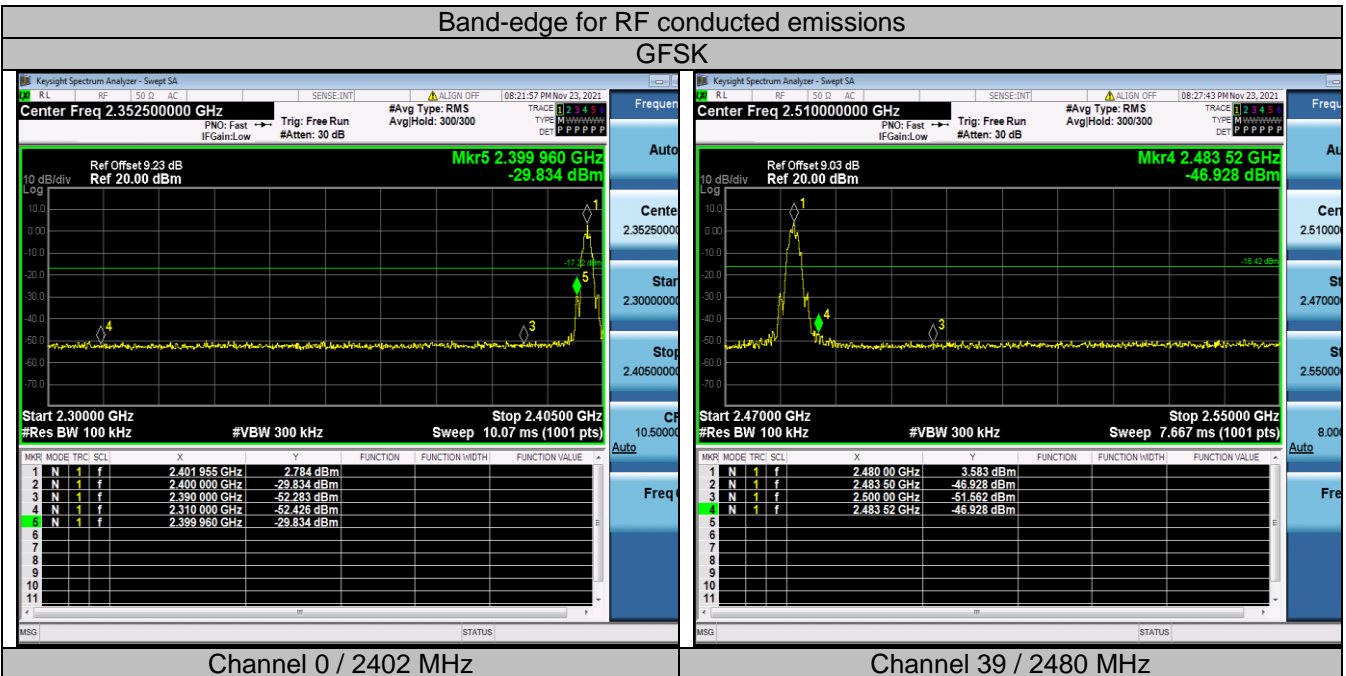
Band-edge for RF conducted emissions

GFSK

Keysight Spectrum Analyzer - Swept SA

RL RF 50 Ω AC SENSE:INT ALIGN OFF 08:21:57 PM Nov 23, 2021

Center Freq 2.352500000 GHz PNO: Fast IFGain:Low Trig: Free Run #Atten: 30 dB #Avg Type: RMS Avg|Hold: 300/300 TRACE 1 2 3 4 5 6 TYPE M WWWWW DET P P P P P P

Frequen

Ref Offset 9.23 dB 10 dB/div Ref 20.00 dBm Log

Mkr5 2.399 960 GHz -29.834 dBm

10.0 0.00 -10.0 -20.0 -30.0 -40.0 -50.0 -60.0 -70.0

-17.22 dBm

Start 2.30000 GHz #Res BW 100 kHz #VBW 300 kHz Stop 2.40500 GHz Sweep 10.07 ms (1001 pts)

Auto
Cente 2.35250000
Star 2.30000000
Stop 2.40500000
CF 10.50000 Auto
Freq

| MKR | MODE | TRC | SCL | X | Y | FUNCTION | FUNCTION WIDTH | FUNCTION VALUE |
|---|---|---|---|---|---|---|---|---|
| 1 | N | 1 | f | 2.401 955 GHz | 2.784 dBm | | | |
| 2 | N | 1 | f | 2.400 000 GHz | -29.834 dBm | | | |
| 3 | N | 1 | f | 2.390 000 GHz | -52.283 dBm | | | |
| 4 | N | 1 | f | 2.310 000 GHz | -52.426 dBm | | | |
| 5 | N | 1 | f | 2.399 960 GHz | -29.834 dBm | | | |
| 6 | | | | | | | | |
| 7 | | | | | | | | |
| 8 | | | | | | | | |
| 9 | | | | | | | | |
| 10 | | | | | | | | |
| 11 | | | | | | | | |

MSG STATUS

Keysight Spectrum Analyzer - Swept SA

RL RF 50 Ω AC SENSE:INT ALIGN OFF 08:27:43 PM Nov 23, 2021

Center Freq 2.510000000 GHz PNO: Fast IFGain:Low Trig: Free Run #Atten: 30 dB #Avg Type: RMS Avg|Hold: 300/300 TRACE 1 2 3 4 5 6 TYPE M WWWWW DET P P P P P P

Frequ

Ref Offset 9.03 dB 10 dB/div Ref 20.00 dBm Log

Mkr4 2.483 52 GHz -46.928 dBm

10.0 0.00 -10.0 -20.0 -30.0 -40.0 -50.0 -60.0 -70.0

-16.42 dBm

Start 2.47000 GHz #Res BW 100 kHz #VBW 300 kHz Stop 2.55000 GHz Sweep 7.667 ms (1001 pts)

Au
Cen 2.510000
St 2.47000
St 2.55000
8.000 Auto
Fre

| MKR | MODE | TRC | SCL | X | Y | FUNCTION | FUNCTION WIDTH | FUNCTION VALUE |
|---|---|---|---|---|---|---|---|---|
| 1 | N | 1 | f | 2.480 00 GHz | 3.583 dBm | | | |
| 2 | N | 1 | f | 2.483 50 GHz | -46.928 dBm | | | |
| 3 | N | 1 | f | 2.500 00 GHz | -51.562 dBm | | | |
| 4 | N | 1 | f | 2.483 52 GHz | -46.928 dBm | | | |
| 5 | | | | | | | | |
| 6 | | | | | | | | |
| 7 | | | | | | | | |
| 8 | | | | | | | | |
| 9 | | | | | | | | |
| 10 | | | | | | | | |
| 11 | | | | | | | | |

MSG STATUS

Channel 0 / 2402 MHz

Channel 39 / 2480 MHz